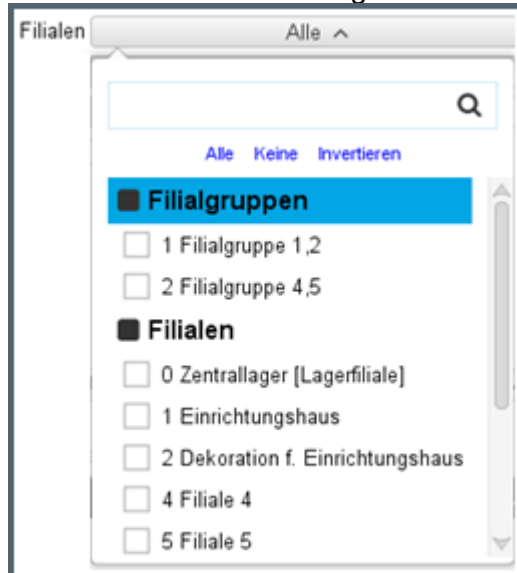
Filialen

Alle ^

Alle Keine Invertieren

Filialgruppen

1 Filialgruppe 1,2

2 Filialgruppe 4,5

Filialen

0 Zentrallager [Lagerfiliale]

1 Einrichtungshaus

2 Dekoration f. Einrichtungshaus

4 Filiale 4

5 Filiale 5